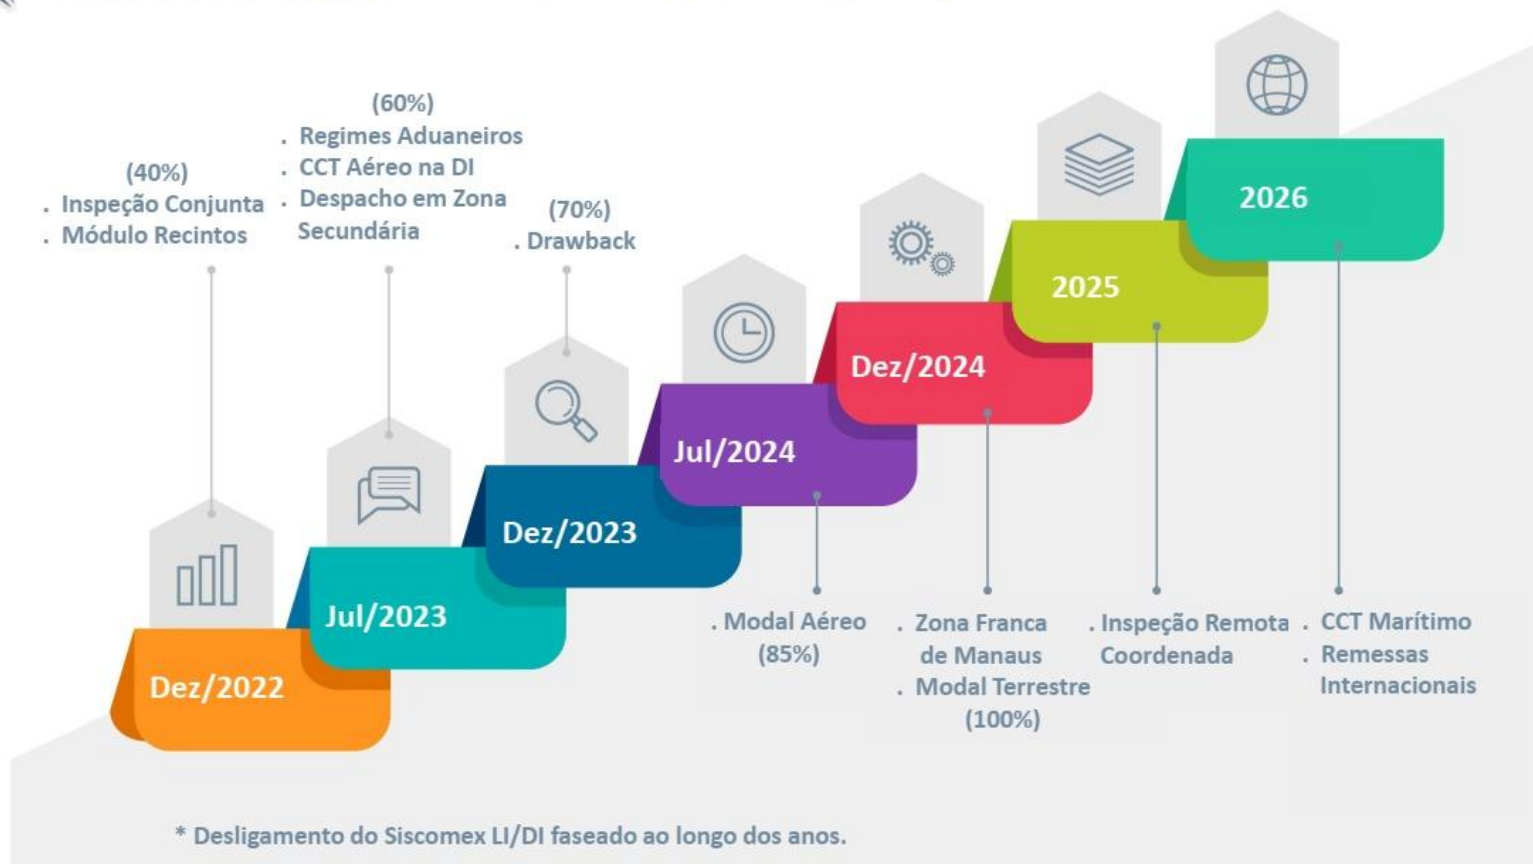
(60%)
. Regimes Aduaneiros
. CCT Aéreo na DI
. Despacho em Zona Secundária

(40%)
. Inspeção Conjunta
. Módulo Recintos

(70%)
. Drawback

2026

2025

Dez/2024

Jul/2024

Dez/2023

Jul/2023

Dez/2022

. Modal Aéreo (85%)

. Zona Franca de Manaus
. Modal Terrestre (100%)

. Inspeção Remota Coordenada

. CCT Marítimo
. Remessas Internacionais

* Desligamento do Siscomex LI/DI faseado ao longo dos anos.